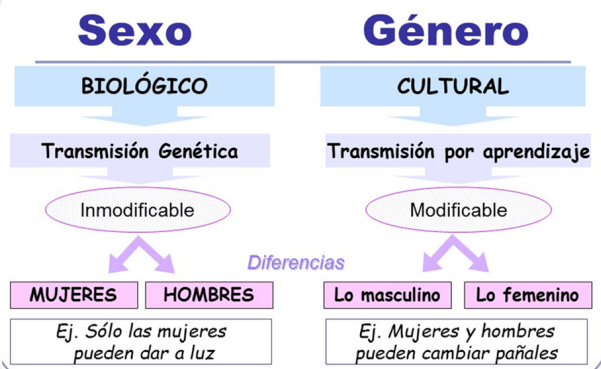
Sexo

Género

BIOLÓGICO

CULTURAL

Transmisión Genética

Transmisión por aprendizaje

Inmodificable

Modificable

Diferencias

MUJERES

HOMBRES

Lo masculino

Lo femenino

Ej. Sólo las mujeres pueden dar a luz

Ej. Mujeres y hombres pueden cambiar pañales